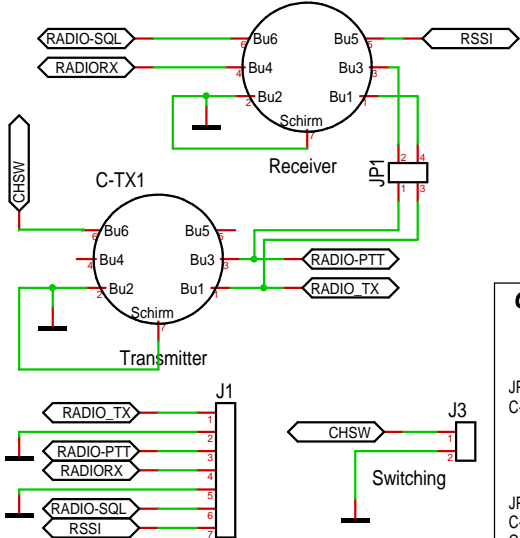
RADIO-SQL
6 Bu6
Bu5 5
RSSI
RADIORX
4 Bu4
Bu3 3
2 Bu2
Bu1 1
Schirm
7
Receiver
JP1
2 4
1 3
CHSW
C-TX1
6 Bu6
Bu5 5
4 Bu4
Bu3 3
RADIO-PTT
2 Bu2
Bu1 1
RADIO_TX
Schirm
7
Transmitter
J1
RADIO_TX
1
2
RADIO-PTT
3
RADIORX
4
5
RADIO-SQL
6
RSSI
7
J3
CHSW
1
2
Switching
C
JF
C-
JF
C-